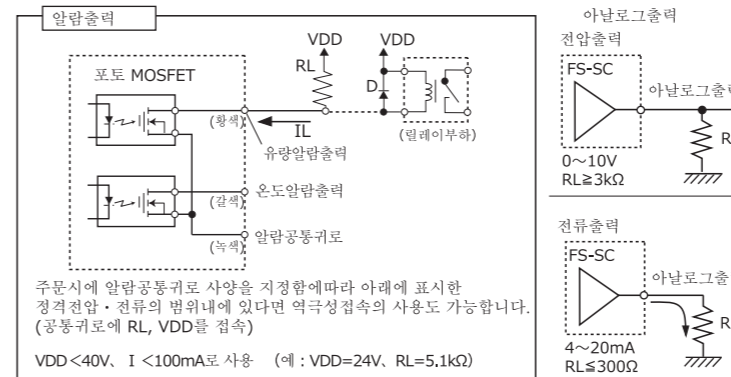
알람출력

포토 MOSFET

VDD

RL

VDD

D

(황색)

IL

(릴레이부하)

유량알람출력

(갈색)

온도알람출력

(녹색)

알람공통귀로

주문시에 알람공통귀로 사양을 지정함에따라 아래에 표시한 정격전압・전류의 범위내에 있다면 역극성접속의 사용도 가능합니다. (공통귀로에 RL, VDD를 접속)

VDD＜40V、 I ＜100mA로 사용 (예 : VDD=24V、RL=5.1kΩ)

아날로그출력

전압출력

FS-SC

아날로그출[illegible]

R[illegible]

0～10V

RL≧3kΩ

전류출력

FS-SC

아날로그출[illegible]

R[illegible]

4～20mA

RL≦300Ω